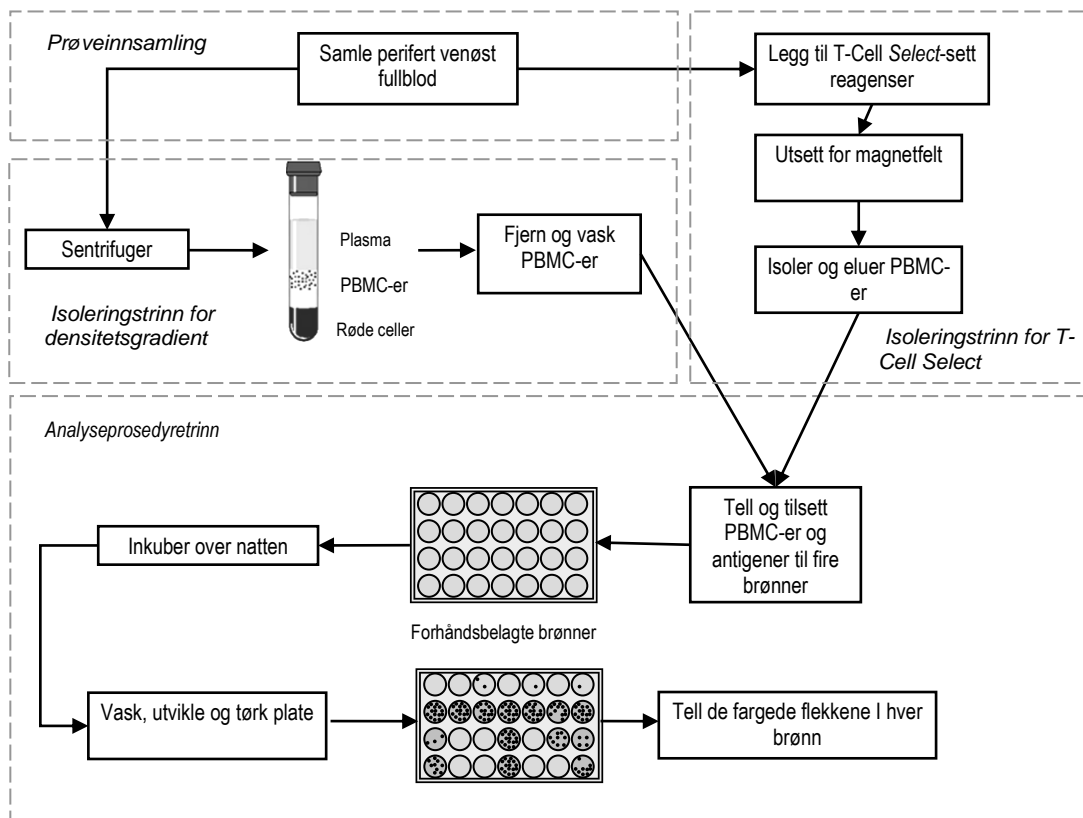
Prøveinnsamling

Samle perifert venøst fullblod

Legg til T-Cell Select-sett reagenser

Utsett for magnetfelt

Isoler og eluer PBMC-er

Isoleringstrinn for T-Cell Select

Sentrifuger

Plasma

PBMC-er

Røde celler

Fjern og vask PBMC-er

Isoleringstrinn for densitetsgradient

Analyseprosedyretrinn

Tell og tilsett PBMC-er og antigener til fire brønner

Inkuber over natten

Forhåndsbelagte brønner

Vask, utvikle og tørk plate

Tell de fargede flekkene I hver brønn